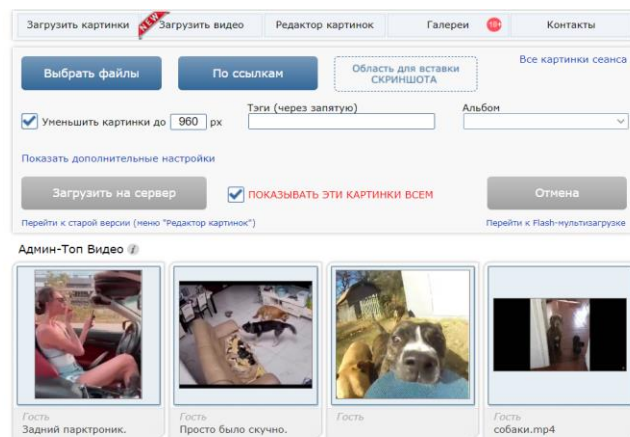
Загрузить картинки NEW Загрузить видео Редактор картинок Галереи 18+ Контакты

Выбрать файлы По ссылкам Область для вставки СКРИНШОТА Все картинки сеанса

Уменьшить картинки до 960 px Тэги (через запятую) Альбом

Показать дополнительные настройки

Загрузить на сервер ПОКАЗЫВАТЬ ЭТИ КАРТИНКИ ВСЕМ Отмена

Перейти к старой версии (меню "Редактор картинок") Перейти к Flash-мультизагрузке

Админ-Топ Видео

Гость
Задний парктроник.

Гость
Просто было скучно.

Гость

Гость
собаки.mp4